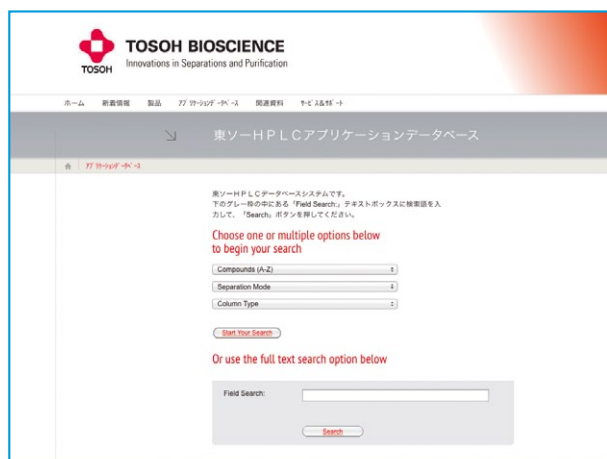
TOSOH TOSOH BIOSCIENCE
Innovations in Separations and Purification

ホーム 新着情報 製品 アプリケーションデータベース 関連資料 サービス&サポート

東ソーＨＰＬＣアプリケーションデータベース

アプリケーションデータベース

東ソーＨＰＬＣデータベースシステムです。
下のグレー枠の中にある「Field Search:」テキストボックスに検索語を入力して、「Search」ボタンを押してください。

Choose one or multiple options below to begin your search

Compounds (A-Z)
Separation Mode
Column Type

Start Your Search

Or use the full text search option below

Field Search:

Search